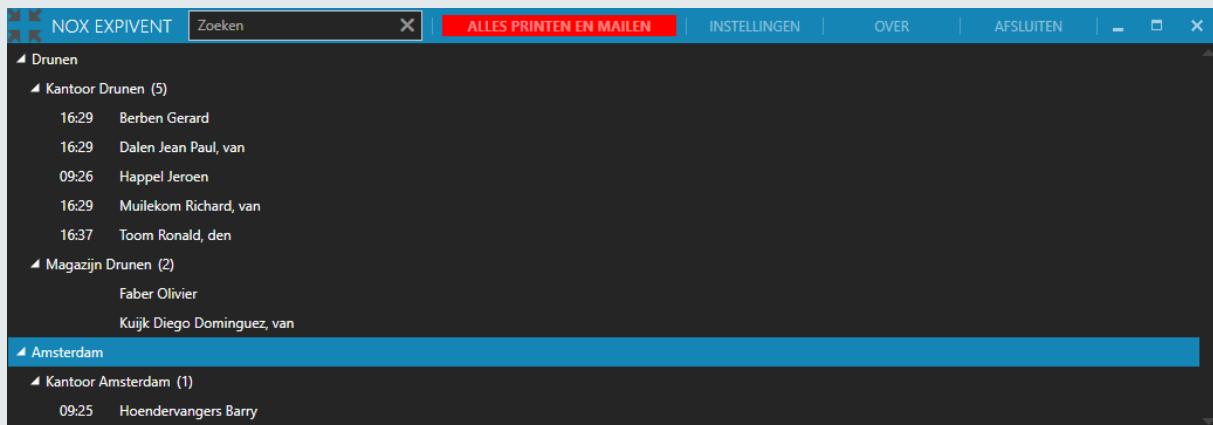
NOX EXPIVENT Zoeken ✕ ALLES PRINTEN EN MAILEN INSTELLINGEN OVER AFSLUITEN

Drunen
Kantoor Drunen (5)
16:29 Berben Gerard
16:29 Dalen Jean Paul, van
09:26 Happel Jeroen
16:29 Muilekom Richard, van
16:37 Toom Ronald, den
Magazijn Drunen (2)
Faber Olivier
Kuijk Diego Dominguez, van
Amsterdam
Kantoor Amsterdam (1)
09:25 Hoendervangers Barry